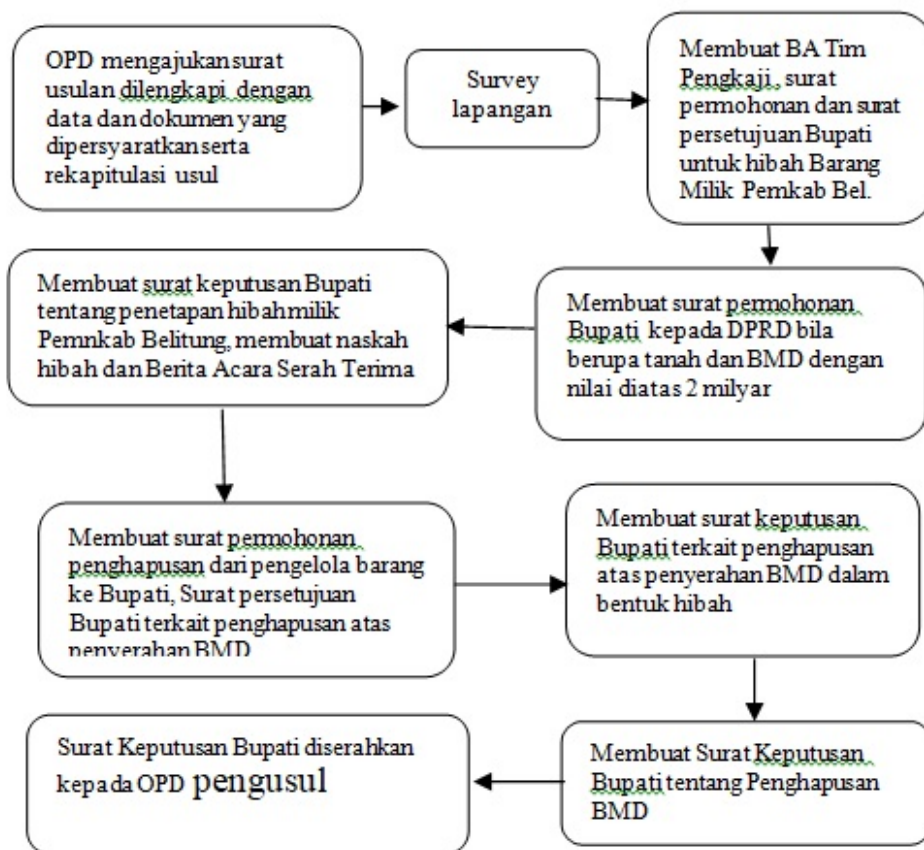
OPD mengajukan surat usulan dilengkapi dengan data dan dokumen yang dipersyaratkan serta rekapitulasi usul

Survey lapangan

Membuat BA Tim Pengkaji, surat permohonan dan surat persetujuan Bupati untuk hibah Barang Milik Pemkab Bel.

Membuat surat permohonan Bupati kepada DPRD bila berupa tanah dan BMD dengan nilai diatas 2 milyar

Membuat surat keputusan Bupati tentang penetapan hibah milik Pemnkab Belitung, membuat naskah hibah dan Berita Acara Serah Terima

Membuat surat permohonan penghapusan dari pengelola barang ke Bupati, Surat persetujuan Bupati terkait penghapusan atas penyerahan BMD

Membuat surat keputusan Bupati terkait penghapusan atas penyerahan BMD dalam bentuk hibah

Membuat Surat Keputusan Bupati tentang Penghapusan BMD

Surat Keputusan Bupati diserahkan kepada OPD pengusul